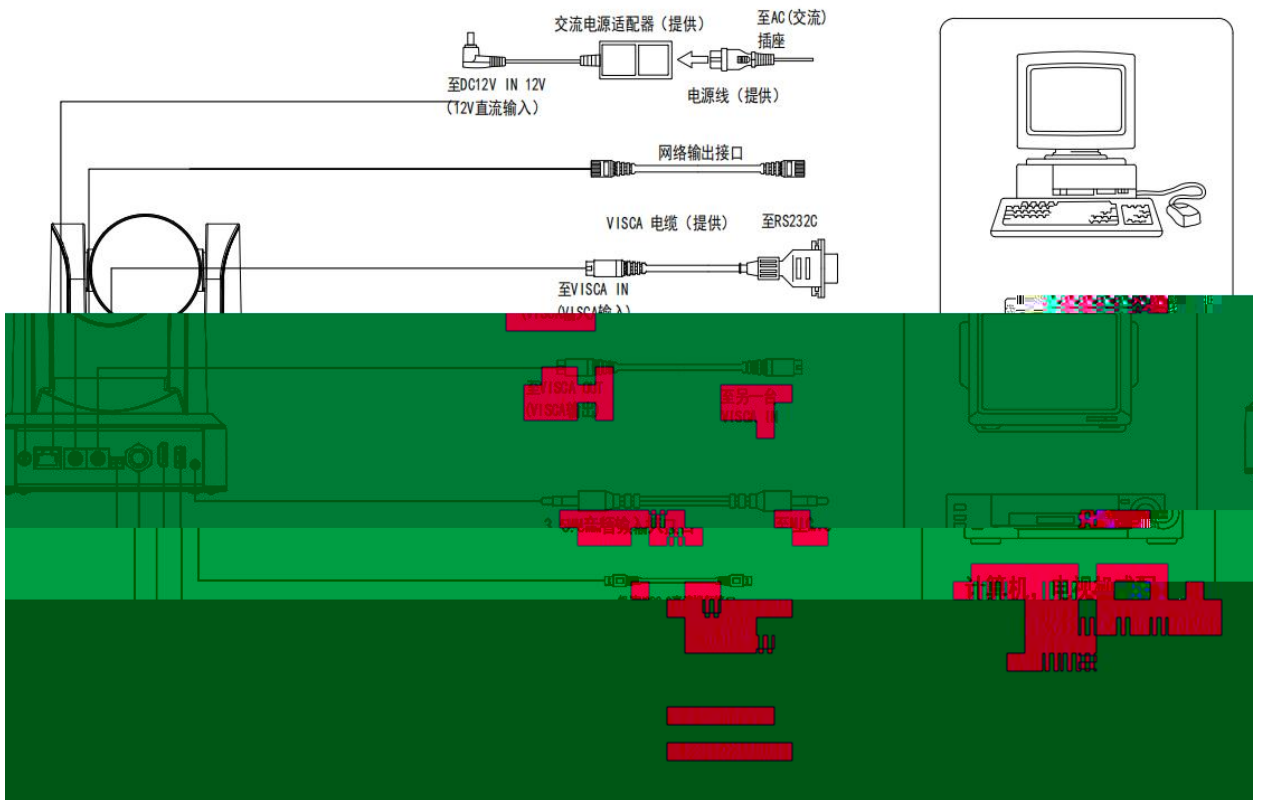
交流电源适配器（提供）
至AC(交流)插座
至DC12V IN 12V
(12V直流输入)
电源线（提供）
网络输出接口
VISCA 电缆（提供）
至RS232C
至VISCA IN
(VISCA输入)
至VISCA OUT
(VISCA输出)
至另一台
VISCA IN
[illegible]
计算机，电视输入口
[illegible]